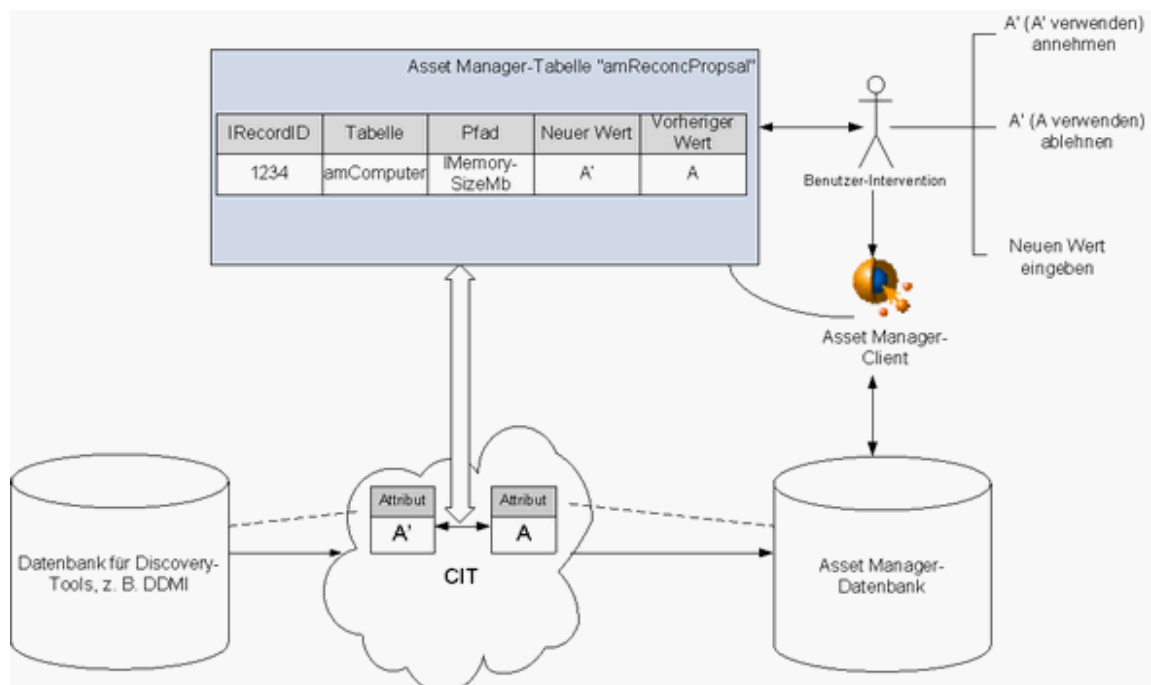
Asset Manager-Tabelle "amReconcPropsal"

| lRecordID | Tabelle | Pfad | Neuer Wert | Vorheriger Wert |
|---|---|---|---|---|
| 1234 | amComputer | lMemory-SizeMb | A' | A |

Benutzer-Intervention

A' (A' verwenden) annehmen

A' (A verwenden) ablehnen

Neuen Wert eingeben

Asset Manager-Client

Datenbank für Discovery-Tools, z. B. DDMI

Attribut
A'

Attribut
A

CIT

Asset Manager-Datenbank